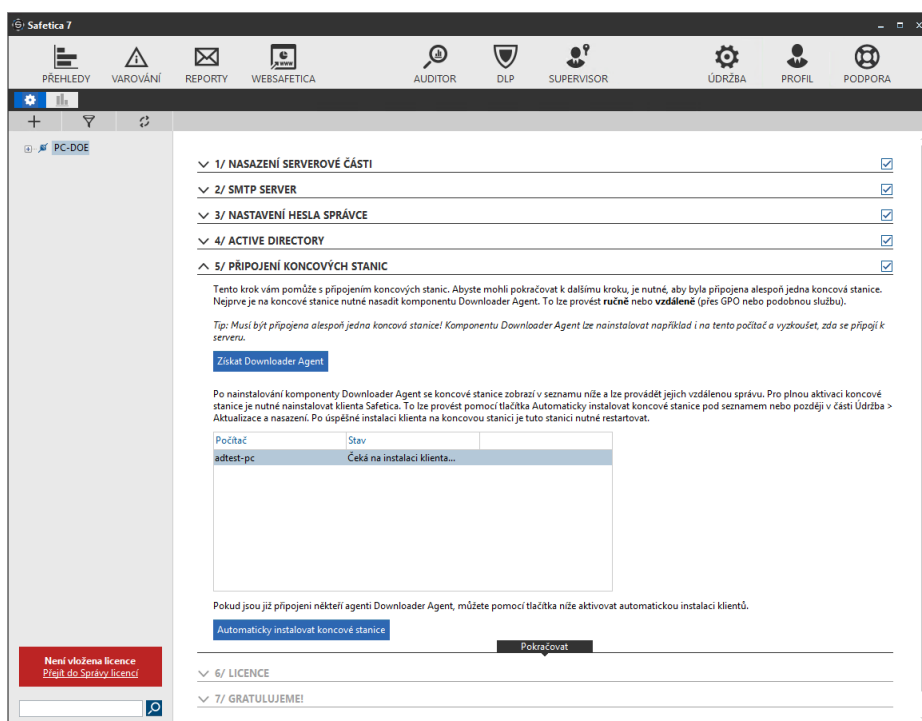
Safetica 7

PŘEHLEDY VAROVÁNÍ REPORTY WEBSAFETICA AUDITOR DLP SUPERVISOR ÚDRŽBA PROFIL PODPORA

PC-DOE

1/ NASAZENÍ SERVEROVÉ ČÁSTI

2/ SMTP SERVER

3/ NASTAVENÍ HESLA SPRÁVCE

4/ ACTIVE DIRECTORY

5/ PŘIPOJENÍ KONCOVÝCH STANIC

Tento krok vám pomůže s připojením koncových stanic. Abyste mohli pokračovat k dalšímu kroku, je nutné, aby byla připojena alespoň jedna koncová stanice. Nejprve je na koncové stanice nutné nasadit komponentu Downloader Agent. To lze provést **ručně** nebo **vzdáleně** (přes GPO nebo podobnou službu).

Tip: Musí být připojena alespoň jedna koncová stanice! Komponentu Downloader Agent lze nainstalovat například i na tento počítač a vyzkoušet, zda se připojí k serveru.

Získat Downloader Agent

Po nainstalování komponenty Downloader Agent se koncové stanice zobrazí v seznamu níže a lze provádět jejich vzdálenou správu. Po plnou aktivaci koncové stanice je nutné nainstalovat klienta Safetica. To lze provést pomocí tlačítka Automaticky instalovat koncové stanice pod seznamem nebo později v části Údržba > Aktualizace a nasazení. Po úspěšné instalaci klienta na koncovou stanici je tuto stanici nutné restartovat.

| Počítač | Stav |
|---|---|
| adtest-pc | Čeká na instalaci klienta... |

Pokud jsou již připojeni někteří agenti Downloader Agent, můžete pomocí tlačítka níže aktivovat automatickou instalaci klientů.

Automaticky instalovat koncové stanice

Pokračovat

6/ LICENCE

7/ GRATULUJEME!

Není vložena licence
Přejít do Správy licencí